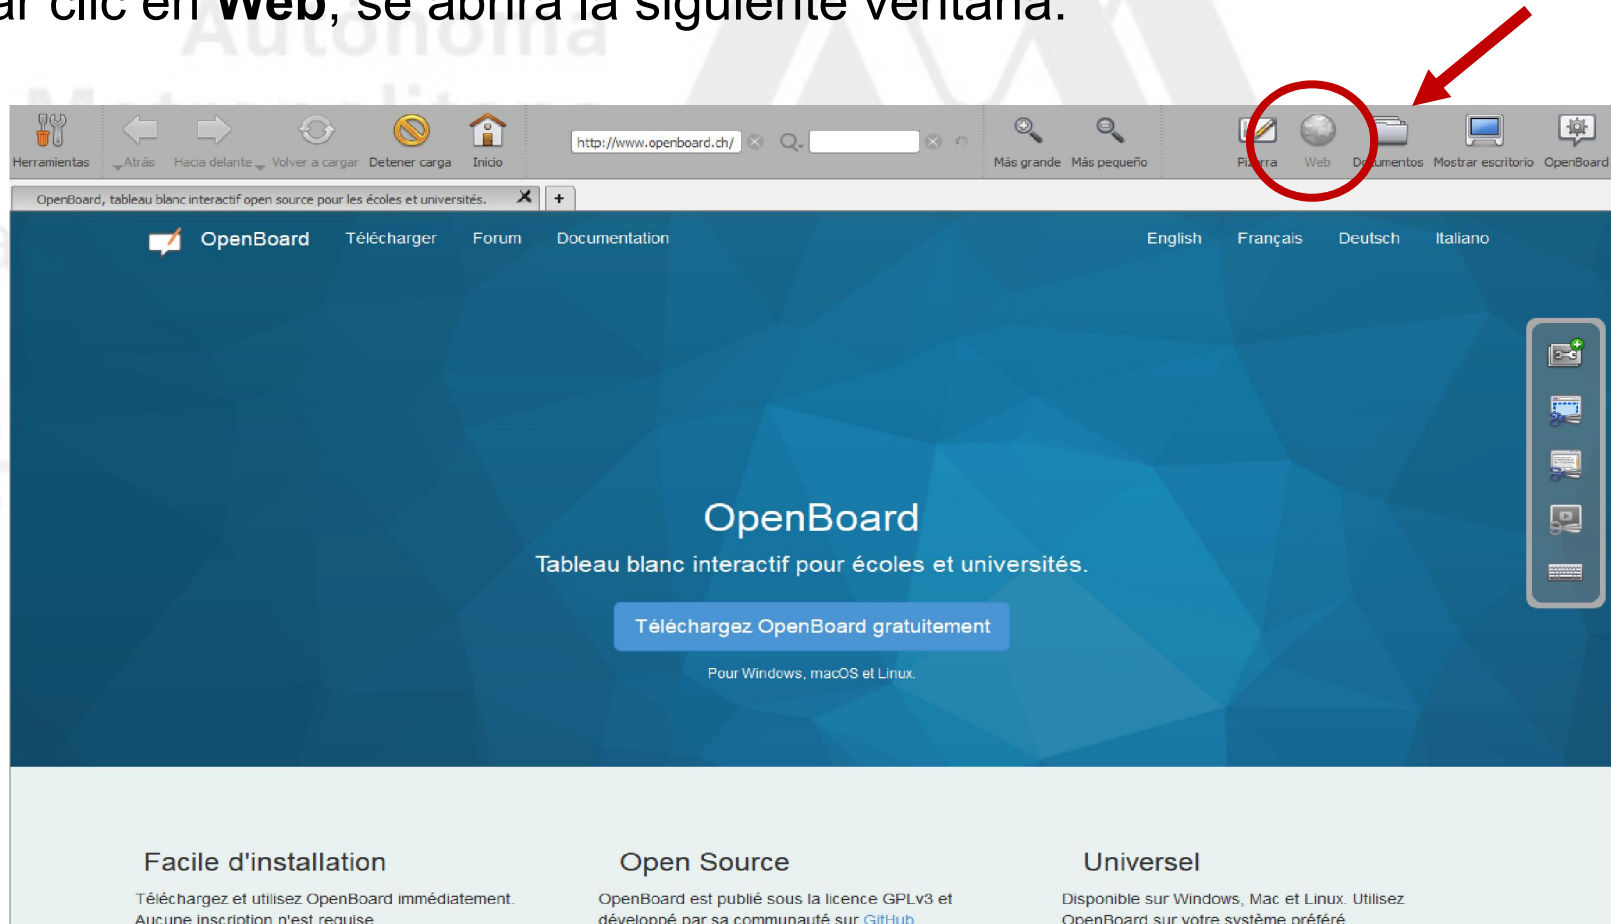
ar clic en **Web**, se abrirá la siguiente ventana.

Herramientas Atrás Hacia delante Volver a cargar Detener carga Inicio http://www.openboard.ch/ Más grande Más pequeño Pi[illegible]rra Web D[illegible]umentos Mostrar escritorio OpenBoard

OpenBoard, tableau blanc interactif open source pour les écoles et universités. +

OpenBoard Télécharger Forum Documentation English Français Deutsch Italiano

OpenBoard

Tableau blanc interactif pour écoles et universités.

Téléchargez OpenBoard gratuitement

Pour Windows, macOS et Linux.

Facile d'installation

Téléchargez et utilisez OpenBoard immédiatement. Aucune inscription n'est requise

Open Source

OpenBoard est publié sous la licence GPLv3 et développé par sa communauté sur GitHub

Universel

Disponible sur Windows, Mac et Linux. Utilisez OpenBoard sur votre système préféré